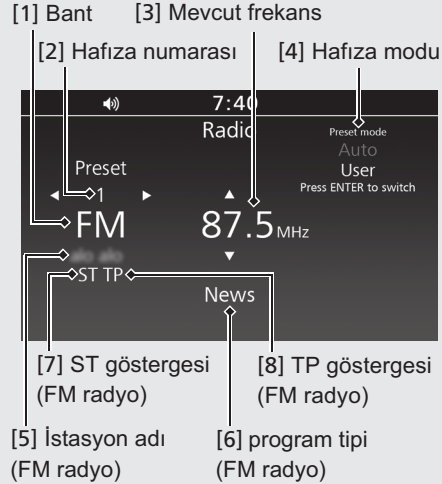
[1] Bant [3] Mevcut frekans

[2] Hafıza numarası [4] Hafıza modu

7:40

Radio

Preset mode

Auto

User

Press ENTER to switch

Preset

1

FM

87.5MHz

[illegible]

ST TP

News

[7] ST göstergesi (FM radyo)

[8] TP göstergesi (FM radyo)

[5] İstasyon adı (FM radyo)

[6] program tipi (FM radyo)